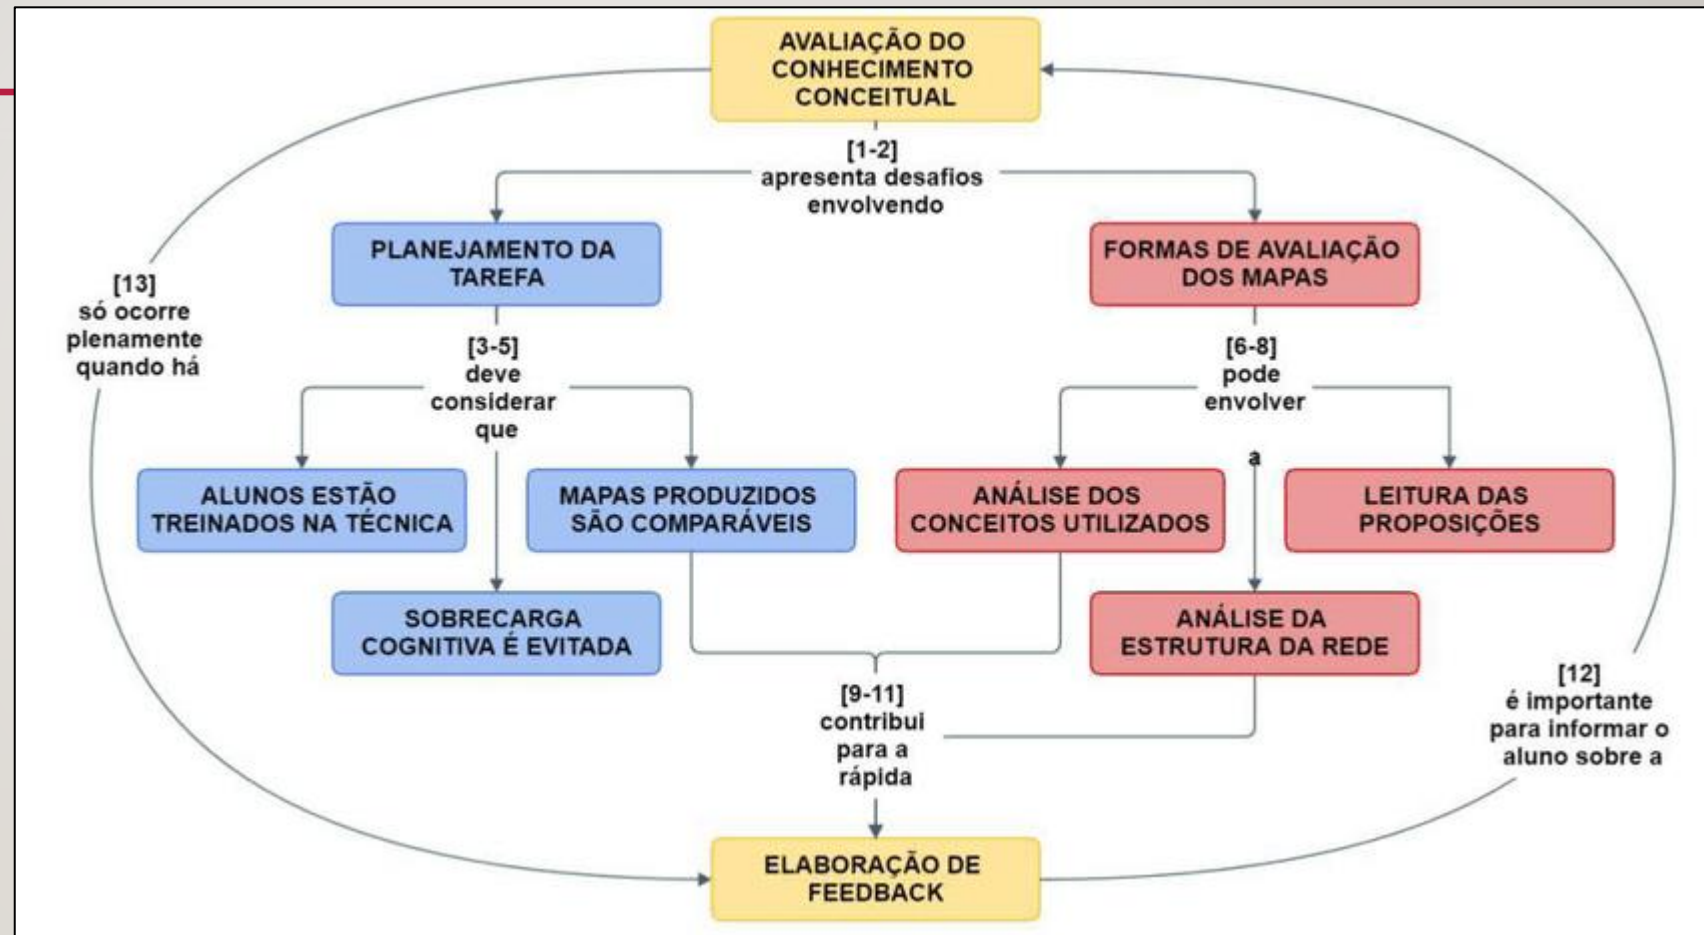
AVALIAÇÃO DO CONHECIMENTO CONCEITUAL

[1-2]
apresenta desafios envolvendo

PLANEJAMENTO DA TAREFA

FORMAS DE AVALIAÇÃO DOS MAPAS

[13]
só ocorre plenamente quando há

[3-5]
deve considerar que

[6-8]
pode envolver

a

ALUNOS ESTÃO TREINADOS NA TÉCNICA

MAPAS PRODUZIDOS SÃO COMPARÁVEIS

ANÁLISE DOS CONCEITOS UTILIZADOS

LEITURA DAS PROPOSIÇÕES

SOBRECARGA COGNITIVA É EVITADA

ANÁLISE DA ESTRUTURA DA REDE

[12]
é importante para informar o aluno sobre a

[9-11]
contribui para a rápida

ELABORAÇÃO DE FEEDBACK